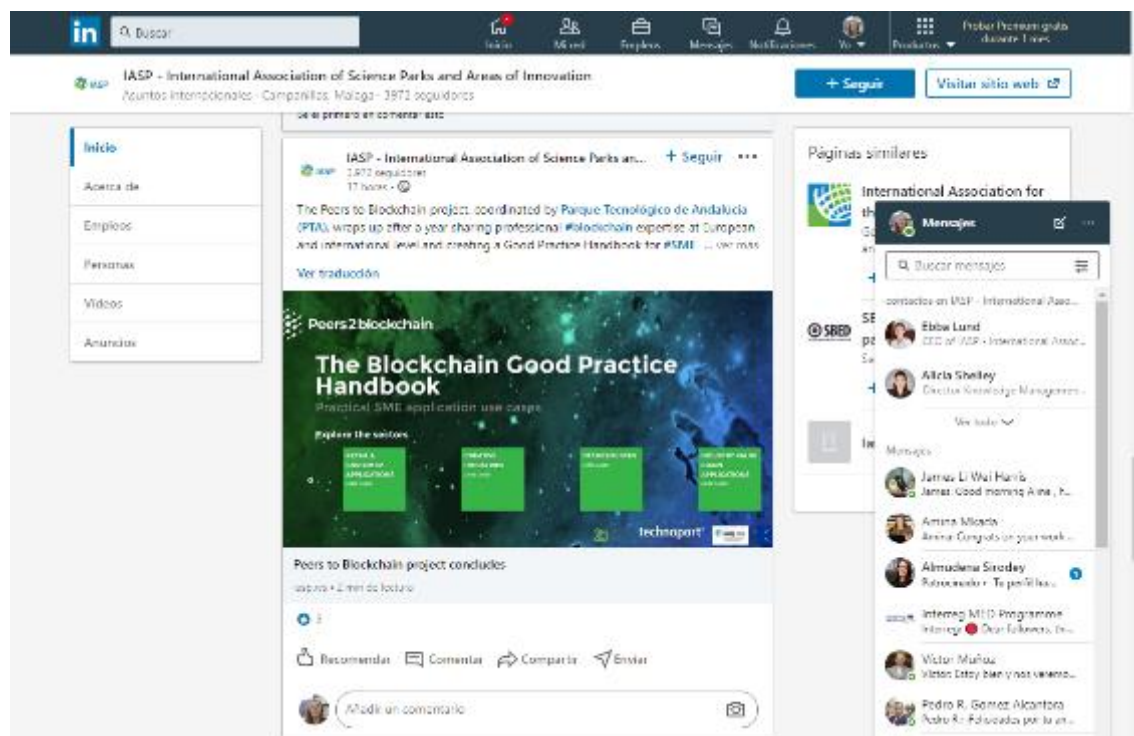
in Buscar
Inicio Mi red Empleos Mensajes Notificaciones Yo Productos Probar Premium gratis durante 1 mes

IASP - International Association of Science Parks and Areas of Innovation
Asuntos internacionales · Campanillas, Málaga · 3972 seguidores
+ Seguir Visitar sitio web

Sé el primero en comentar esto

Inicio
Acerca de
Empleos
Personas
Vídeos
Anuncios

IASP - International Association of Science Parks an... + Seguir ···
3.972 seguidores
17 horas ·
The Peers to Blockchain project, coordinated by Parque Tecnológico de Andalucía (PTA), wraps up after a year sharing professional #blockchain expertise at European and international level and creating a Good Practice Handbook for #SME ... ver más
Ver traducción

Peers2blockchain
The Blockchain Good Practice Handbook
Practical SME application use cases
Explore the sectors
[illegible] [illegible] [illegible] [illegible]
technoport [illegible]

Peers to Blockchain project concludes
iasp.ws · 2 min de lectura

3

Recomendar Comentar Compartir Enviar

Añadir un comentario

Páginas similares
International Association for th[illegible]
SE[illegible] pa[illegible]
In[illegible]

Mensajes
Buscar mensajes
contactos en IASP - International Asso...
Ebba Lund
CEO of IASP - International Assoc...
Alicia Shelley
Director Knowledge Managemen...
Ver todo
Mensajes
James Li Wai Harris
James: Good morning Aina, F...
Amina Mirada
Amina: Congrats on your work...
Almudena Sirodey
Patrocinado · Te perfil ha...
Interreg MED Programme
Interreg: Dear followers, in...
Víctor Muñoz
Víctor: Estoy bien y has vere...
Pedro R. Gómez Alcántara
Pedro R.: Felicidades por tu an...